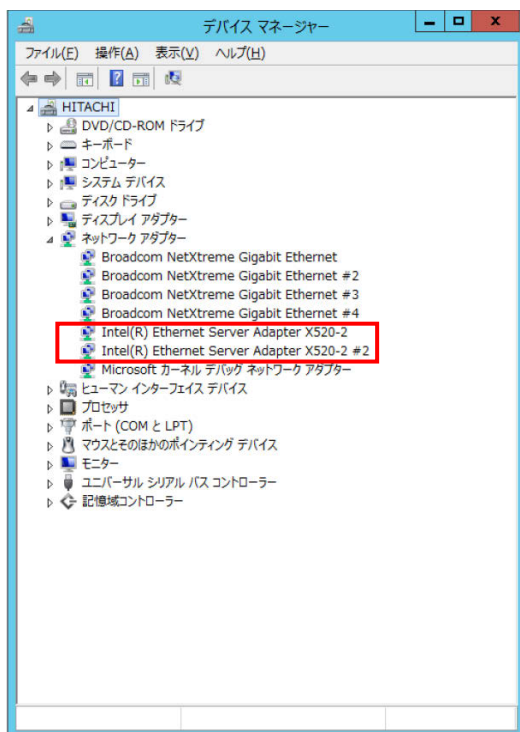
デバイス マネージャー

ファイル(F) 操作(A) 表示(V) ヘルプ(H)

HITACHI
DVD/CD-ROM ドライブ
キーボード
コンピューター
システム デバイス
ディスク ドライブ
ディスプレイ アダプター
ネットワーク アダプター
Broadcom NetXtreme Gigabit Ethernet
Broadcom NetXtreme Gigabit Ethernet #2
Broadcom NetXtreme Gigabit Ethernet #3
Broadcom NetXtreme Gigabit Ethernet #4
Intel(R) Ethernet Server Adapter X520-2
Intel(R) Ethernet Server Adapter X520-2 #2
Microsoft カーネル デバッグ ネットワーク アダプター
ヒューマン インターフェイス デバイス
プロセッサ
ポート (COM と LPT)
マウスとそのほかのポインティング デバイス
モニター
ユニバーサル シリアル バス コントローラー
記憶域コントローラー